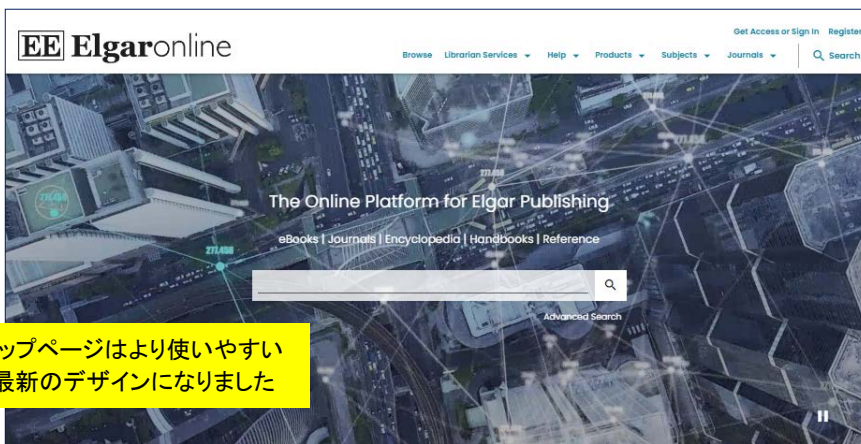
EE Elgaronline

Get Access or Sign In Register

Browse Librarian Services Help Products Subjects Journals Search

The Online Platform for Elgar Publishing

eBooks | Journals | Encyclopedia | Handbooks | Reference

Advanced Search

ップページはより使いやすい
最新のデザインになりました